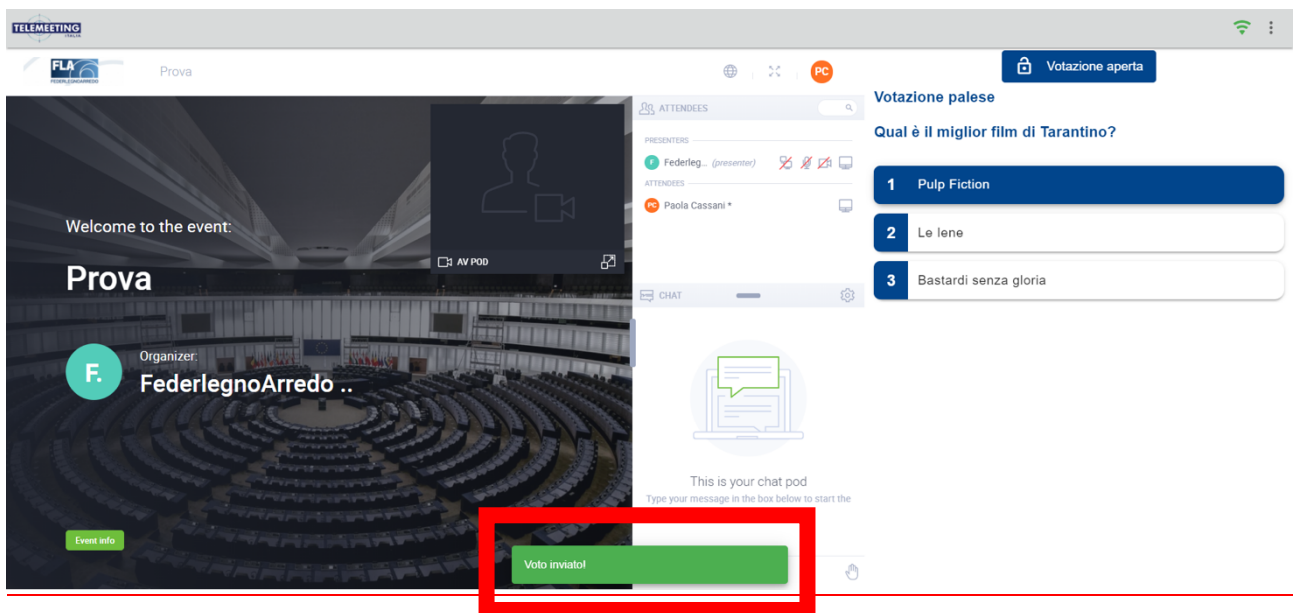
TELEMEETING ITALIA

FLA FEDERLEGNOARREDO

Prova

PC

Votazione aperta

Welcome to the event:

Prova

Organizer:

F.

FederlegnoArredo ..

Event info

AV POD

ATTENDEES

PRESENTERS

F Federleg... (presenter)

ATTENDEES

PC Paola Cassani *

CHAT

This is your chat pod

Type your message in the box below to start the

Voto inviato!

Votazione palese

Qual è il miglior film di Tarantino?

1 Pulp Fiction

2 Le lene

3 Bastardi senza gloria